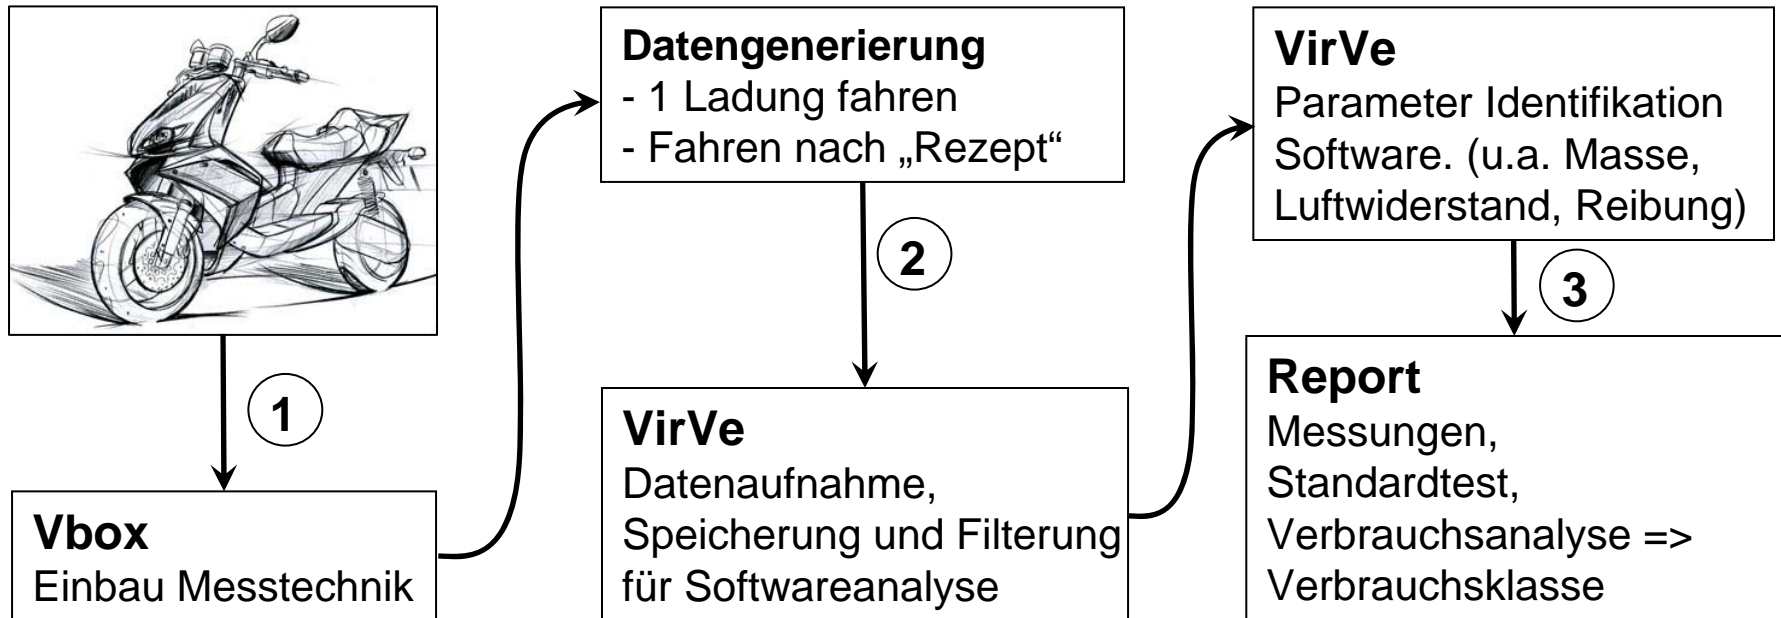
1

Vbox
Einbau Messtechnik

Datengenerierung
- 1 Ladung fahren
- Fahren nach „Rezept“

2

VirVe
Datenaufnahme, Speicherung und Filterung für Softwareanalyse

VirVe
Parameter Identifikation Software. (u.a. Masse, Luftwiderstand, Reibung)

3

Report
Messungen,
Standardtest,
Verbrauchsanalyse =>
Verbrauchsklasse